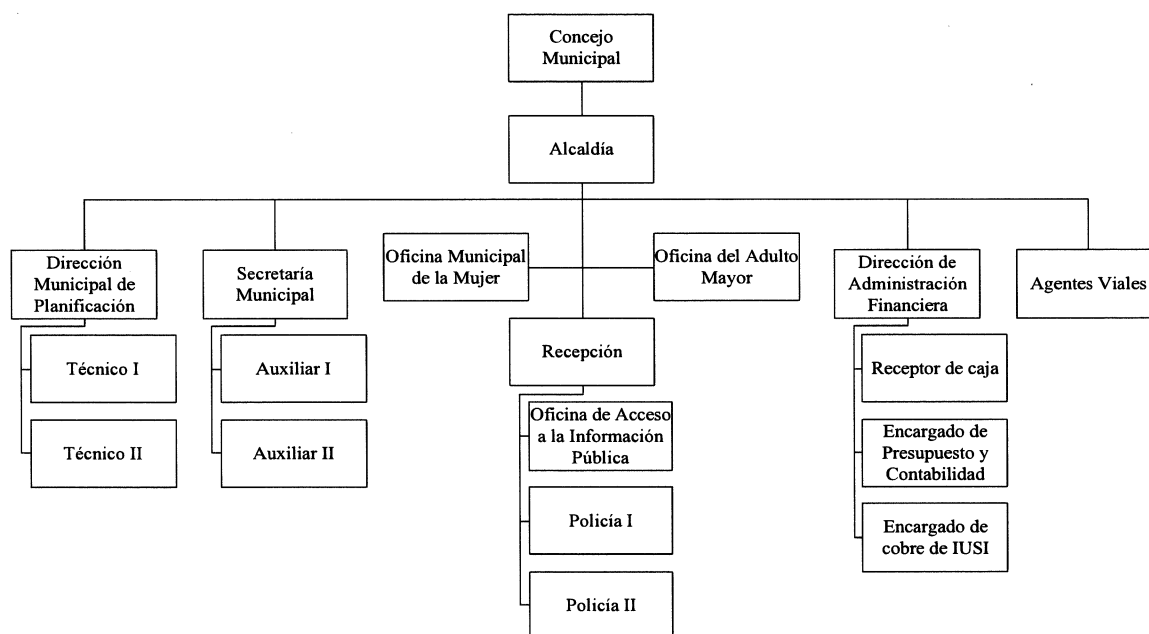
Concejo Municipal

Alcaldía

Dirección Municipal de Planificación

Técnico I

Técnico II

Secretaría Municipal

Auxiliar I

Auxiliar II

Oficina Municipal de la Mujer

Oficina del Adulto Mayor

Recepción

Oficina de Acceso a la Información Pública

Policía I

Policía II

Dirección de Administración Financiera

Receptor de caja

Encargado de Presupuesto y Contabilidad

Encargado de cobre de IUSI

Agentes Viales